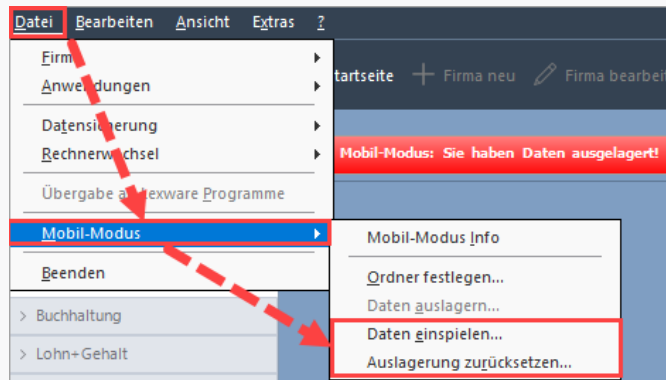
Datei Bearbeiten Ansicht Extras ?

Firm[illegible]
Anwe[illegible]dungen
Datensicherung
Rechnerw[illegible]chsel
Übergabe a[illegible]exware Programme
Mobil-Modus
Beenden

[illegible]tartseite Firma neu Firma bearbeit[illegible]

Mobil-Modus: Sie haben Daten ausgelagert!

Mobil-Modus Info
Ordner festlegen...
Daten auslagern...
Daten einspielen...
Auslagerung zurücksetzen...

Buchhaltung
Lohn+Gehalt